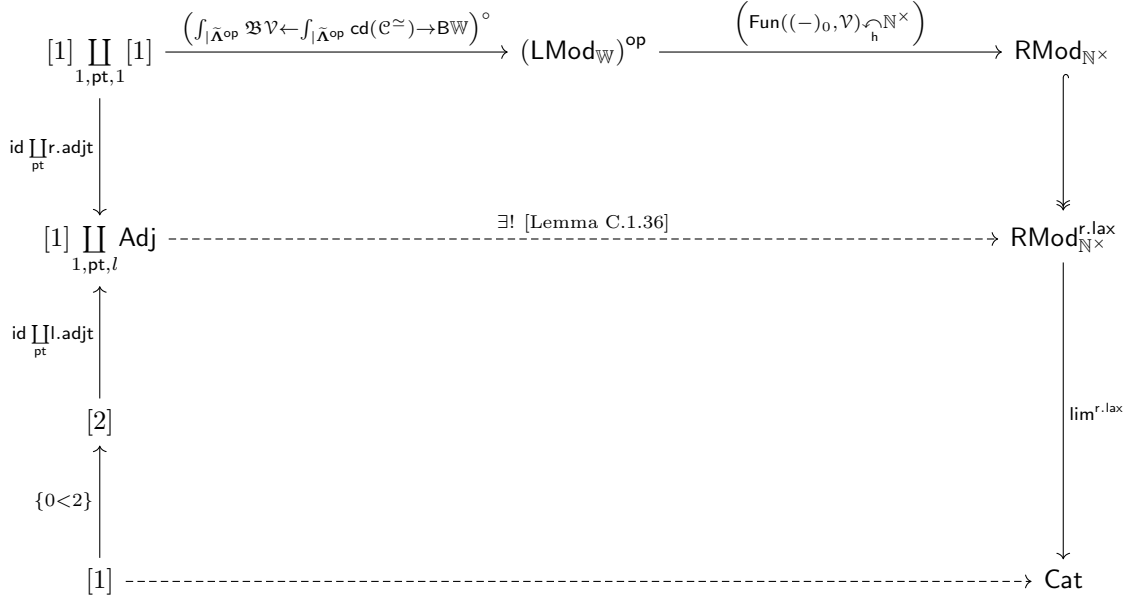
$[1] \coprod_{1,\mathsf{pt},1} [1]$ $\xrightarrow{\left(\int_{|\widetilde{\mathbf{\Lambda}}^{\mathsf{op}}} \mathfrak{B}\mathcal{V} \leftarrow \int_{|\widetilde{\mathbf{\Lambda}}^{\mathsf{op}}} \mathsf{cd}(\mathcal{C}^{\simeq}) \rightarrow \mathsf{B}\mathbb{W}\right)^{\circ}}$ $(\mathsf{LMod}_{\mathbb{W}})^{\mathsf{op}}$ $\xrightarrow{\left(\mathsf{Fun}((-)_0, \mathcal{V}) \curvearrowleft_{\mathsf{h}} \mathbb{N}^{\times}\right)}$ $\mathsf{RMod}_{\mathbb{N}^{\times}}$

$\mathsf{id} \coprod_{\mathsf{pt}} \mathsf{r.adjt}$

$[1] \coprod_{1,\mathsf{pt},l} \mathsf{Adj}$ $\exists!$ [Lemma C.1.36] $\mathsf{RMod}^{\mathsf{r.lax}}_{\mathbb{N}^{\times}}$

$\mathsf{id} \coprod_{\mathsf{pt}} \mathsf{l.adjt}$

$[2]$

$\mathsf{lim}^{\mathsf{r.lax}}$

$\{0<2\}$

$[1]$ $\mathsf{Cat}$